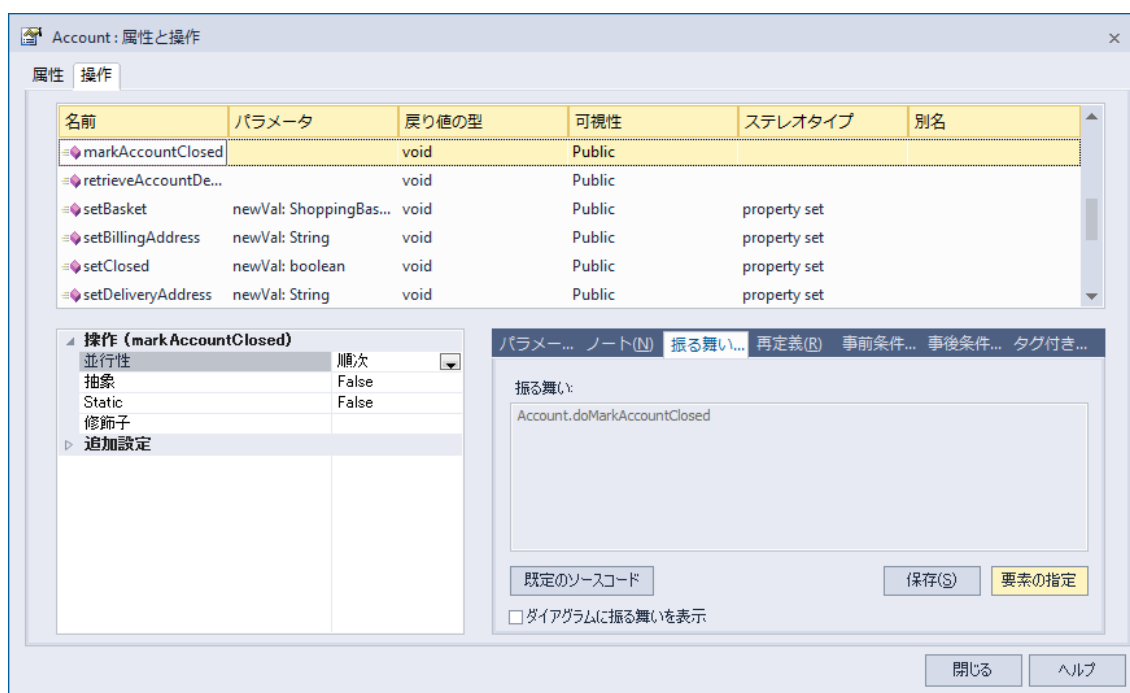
Account : 属性と操作

×

属性 操作

| 名前 | パラメータ | 戻り値の型 | 可視性 | ステレオタイプ | 別名 |
|---|---|---|---|---|---|
| markAccountClosed | | void | Public | | |
| retrieveAccountDe... | | void | Public | | |
| setBasket | newVal: ShoppingBas... | void | Public | property set | |
| setBillingAddress | newVal: String | void | Public | property set | |
| setClosed | newVal: boolean | void | Public | property set | |
| setDeliveryAddress | newVal: String | void | Public | property set | |

操作 (markAccountClosed)

| | |
|---|---|
| 並行性 | 順次 |
| 抽象 | False |
| Static | False |
| 修飾子 | |

追加設定

パラメー... ノート(N) 振る舞い... 再定義(R) 事前条件... 事後条件... タグ付き...

振る舞い:

Account.doMarkAccountClosed

既定のソースコード

保存(S) 要素の指定

ダイアグラムに振る舞いを表示

閉じる ヘルプ